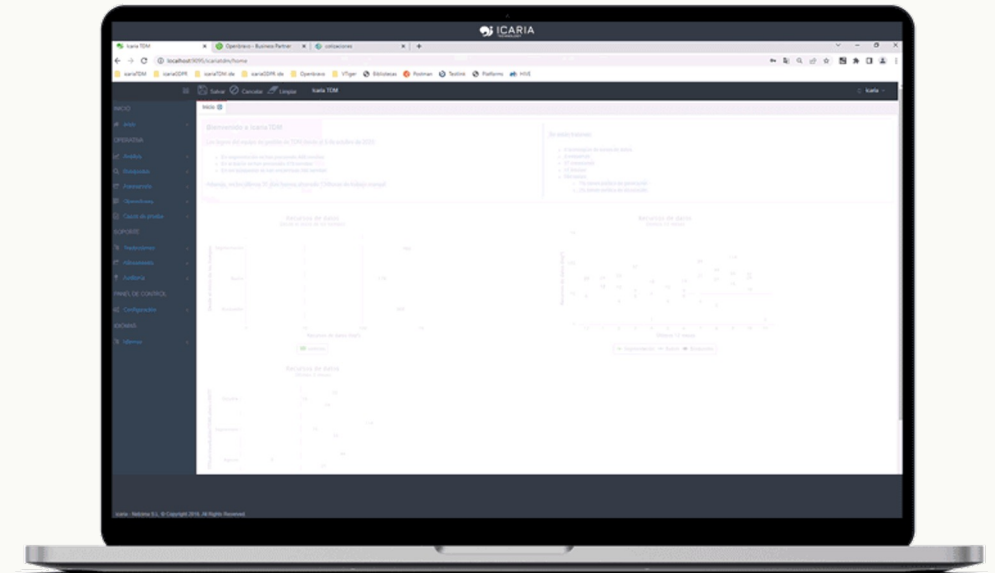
ICARIA TECHNOLOGY

Icaria TDM | Openbravo - Business Partner | cotizaciones

localhost:9095/icariatdm/home

icariaTDM | icariaGDPR | icariaTDM.de | icariaGDPR.de | Openbravo | VTiger | Bibliotecas | Postman | Testlink | Platforms | HIVE

Salvar | Cancelar | Limpiar | Icaria TDM | Icaria

INICIO
Inicio
OPERATIVA
Análisis
Enmascarar
Generador
Operaciones
Copia de grupos
SOPORTE
Notificaciones
Información
Auditoría
PANEL DE CONTROL
Configuración
INFORMES
Informes

Inicio

Bienvenido a Icaria TDM

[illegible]

Riesgo de datos

Riesgo de datos

Riesgo de datos

Icaria - Metrotime S.L. © Copyright 2018. All Rights Reserved.